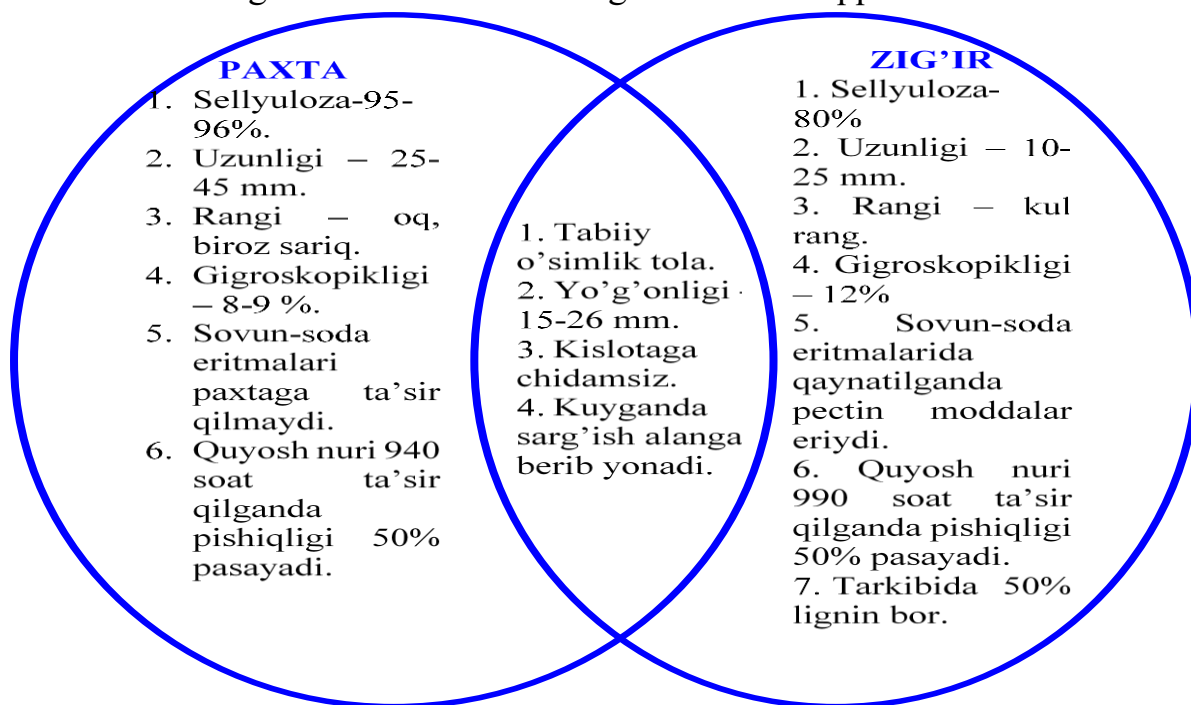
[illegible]

PAXTA

1. Sellyuloza-95-96%.
2. Uzunligi – 25-45 mm.
3. Rangi – oq, biroz sariq.
4. Gigroskopikligi – 8-9 %.
5. Sovun-soda eritmalari paxtaga ta’sir qilmaydi.
6. Quyosh nuri 940 soat ta’sir qilganda pishiqligi 50% pasayadi.

1. Tabiiy o’simlik tola.
2. Yo’g’onligi 15-26 mm.
3. Kislotaga chidamsiz.
4. Kuyganda sarg’ish alanga berib yonadi.

ZIG’IR

1. Sellyuloza-80%
2. Uzunligi – 10-25 mm.
3. Rangi – kul rang.
4. Gigroskopikligi – 12%
5. Sovun-soda eritmalarida qaynatilganda pectin moddalar eriydi.
6. Quyosh nuri 990 soat ta’sir qilganda pishiqligi 50% pasayadi.
7. Tarkibida 50% lignin bor.